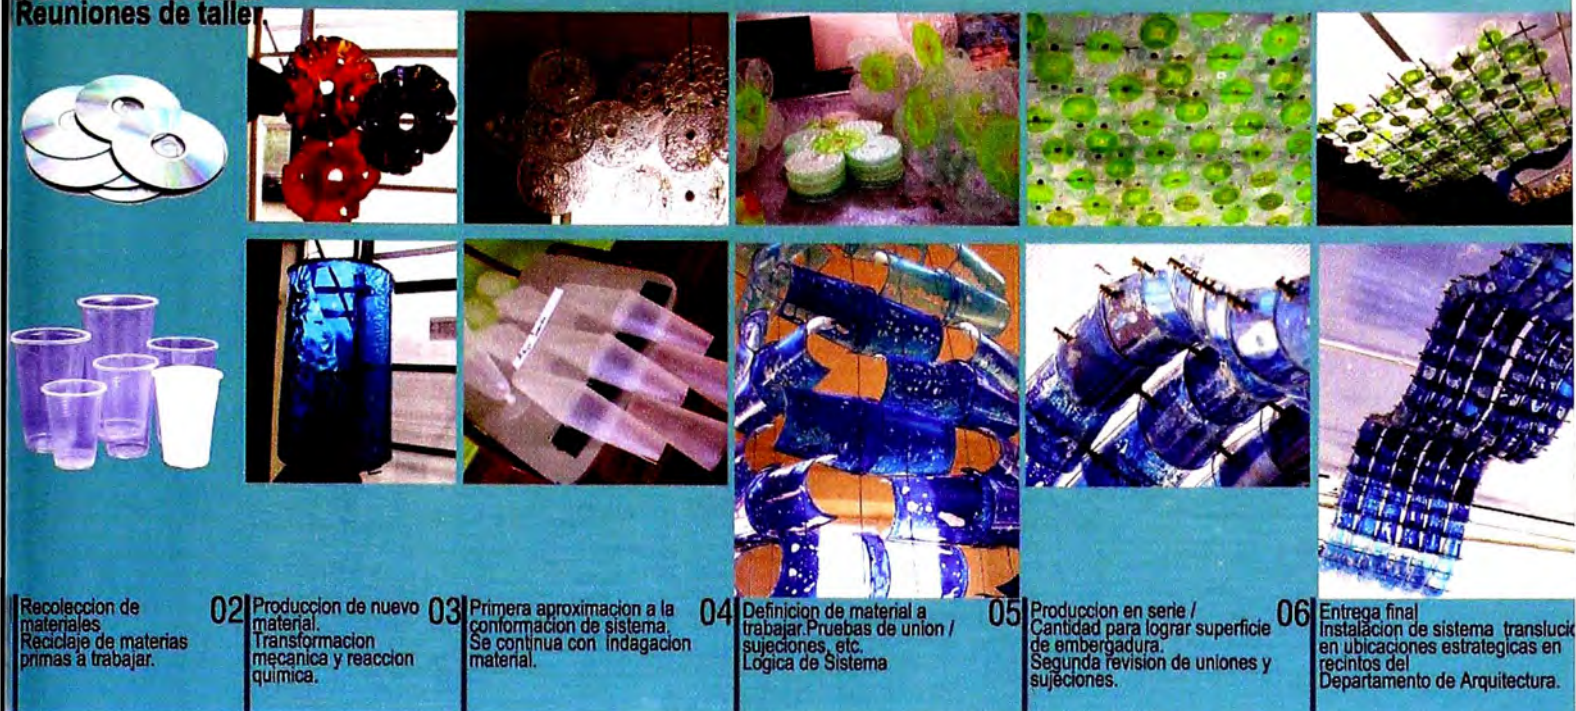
Reuniones de taller

Recoleccion de materiales.
Reciclaje de materias primas a trabajar.

02 Produccion de nuevo material.
Transformacion mecanica y reaccion quimica.

03 Primera aproximacion a la conformacion de sistema.
Se continua con indagacion material.

04 Definicion de material a trabajar.Pruebas de union / sujeciones, etc.
Logica de Sistema

05 Produccion en serie /
Cantidad para lograr superficie de embergadura.
Segunda revision de uniones y sujeciones.

06 Entrega final
Instalacion de sistema translucid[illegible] en ubicaciones estrategicas en recintos del
Departamento de Arquitectura.